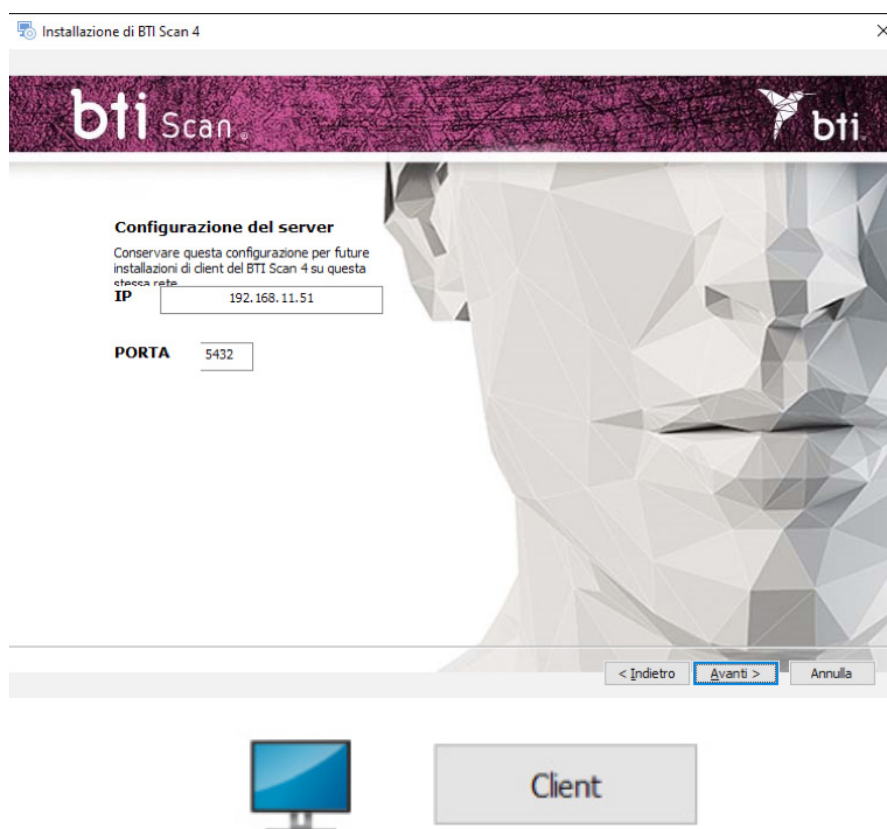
Installazione di BTI Scan 4

×

bti Scan

bti

Configurazione del server

Conservare questa configurazione per future installazioni di client del BTI Scan 4 su questa stessa rete

IP 192.168.11.51

PORTA 5432

< Indietro

Avanti >

Annulla

Client